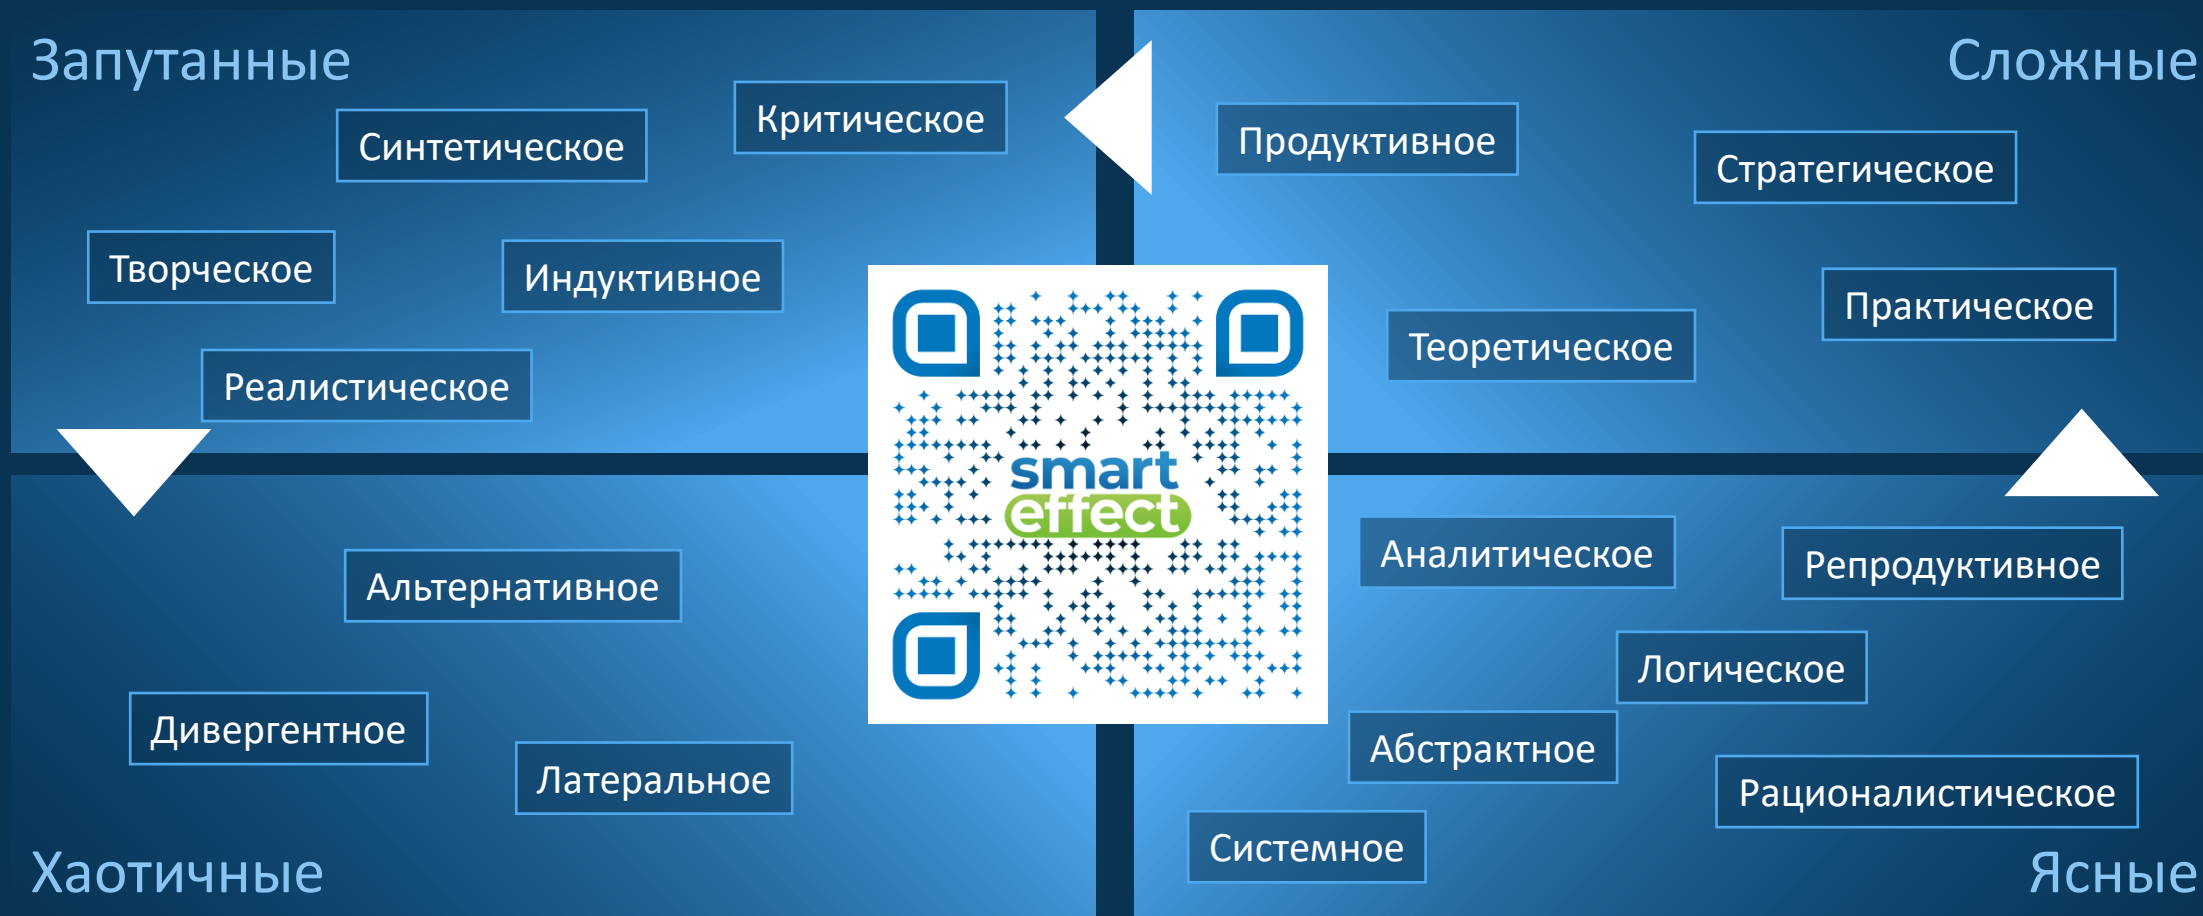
Запутанные

Синтетическое

Критическое

Творческое

Индуктивное

Реалистическое

Сложные

Продуктивное

Стратегическое

Практическое

Теоретическое

smart effect

Альтернативное

Дивергентное

Латеральное

Хаотичные

Аналитическое

Репродуктивное

Логическое

Абстрактное

Рационалистическое

Системное

Ясные